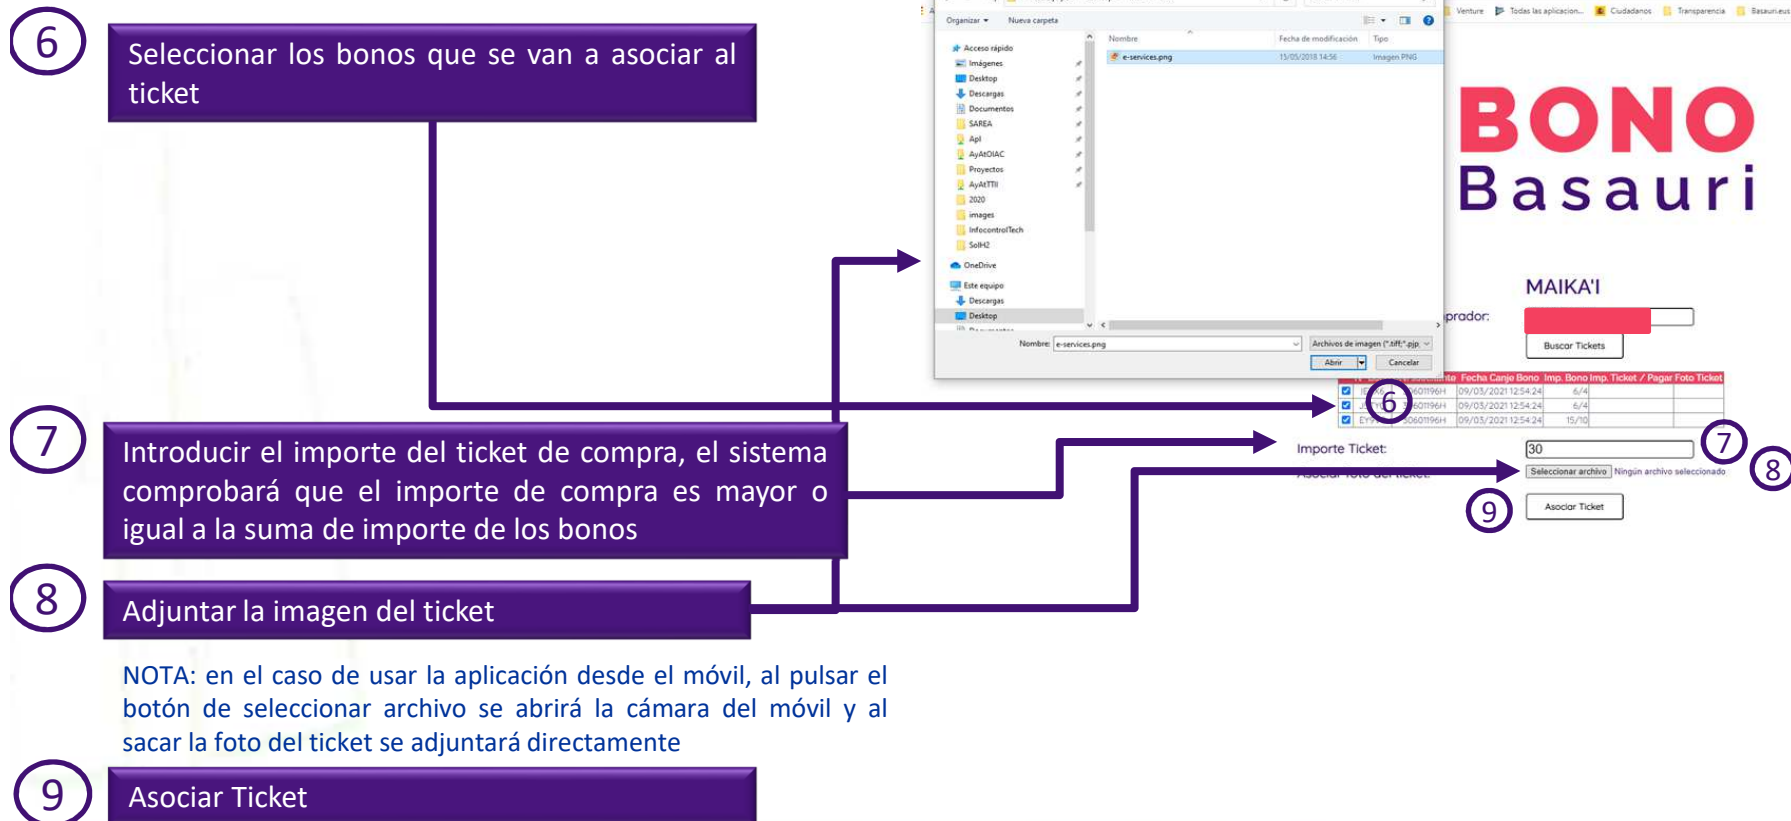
6

Seleccionar los bonos que se van a asociar al ticket

7

Introducir el importe del ticket de compra, el sistema comprobará que el importe de compra es mayor o igual a la suma de importe de los bonos

8

Adjuntar la imagen del ticket

NOTA: en el caso de usar la aplicación desde el móvil, al pulsar el botón de seleccionar archivo se abrirá la cámara del móvil y al sacar la foto del ticket se adjuntará directamente

9

Asociar Ticket

Organizar ▾ Nueva carpeta

Acceso rápido
Imágenes
Desktop
Descargas
Documentos
SAREA
Api
AyAtOIAC
Proyectos
AyAtTTI
2020
images
InfocontrolTech
SolH2
OneDrive
Este equipo
Descargas
Desktop

| Nombre | Fecha de modificación | Tipo |
|---|---|---|
| e-services.png | 15/05/2018 14:56 | Imagen PNG |

Nombre: e-services.png
Archivos de imagen (*.tiff;*.pjp;
Abrir
Cancelar

Venture Todas las aplicacion... Ciudadanos Transparencia Basauri.eus

BONO
Basauri

MAIKA'I

prador:

Buscar Tickets

| | | Fecha Canje Bono | Imp. Bono | Imp. Ticket / Pagar | Foto Ticket |
|---|---|---|---|---|---|
| ☑ | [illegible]60119GH | 09/03/2021 12:54:24 | 6/4 | | |
| ☑ | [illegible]60119GH | 09/03/2021 12:54:24 | 6/4 | | |
| ☑ | EYS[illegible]30601196H | 09/03/2021 12:54:24 | 15/10 | | |

6

Importe Ticket:
30
7
Seleccionar archivo Ningún archivo seleccionado
8
9
Asociar Ticket